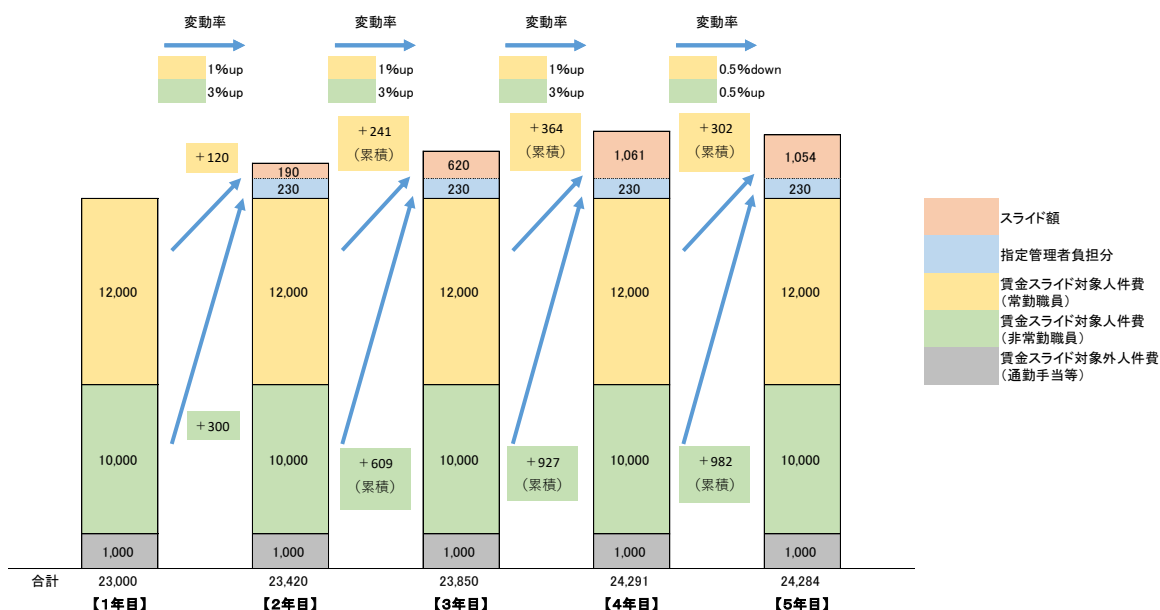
変動率
1%up
3%up

変動率
1%up
3%up

変動率
1%up
3%up

変動率
0.5%down
0.5%up

＋120
＋300

＋241
（累積）
＋609
（累積）

＋364
（累積）
＋927
（累積）

＋302
（累積）
＋982
（累積）

12,000
10,000
1,000

190
230
12,000
10,000
1,000

620
230
12,000
10,000
1,000

1,061
230
12,000
10,000
1,000

1,054
230
12,000
10,000
1,000

スライド額
指定管理者負担分
賃金スライド対象人件費（常勤職員）
賃金スライド対象人件費（非常勤職員）
賃金スライド対象外人件費（通勤手当等）

| 合計 | 23,000 | 23,420 | 23,850 | 24,291 | 24,284 |
|---|---|---|---|---|---|
| | 【1年目】 | 【2年目】 | 【3年目】 | 【4年目】 | 【5年目】 |